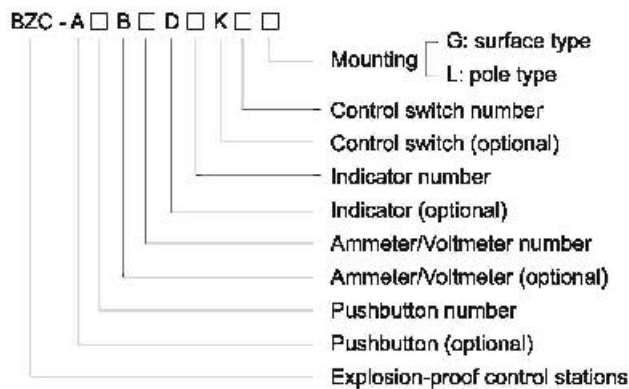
BZC - A □ B □ D □ K □ □

Mounting G: surface type
L: pole type

Control switch number

Control switch (optional)

Indicator number

Indicator (optional)

Ammeter/Voltmeter number

Ammeter/Voltmeter (optional)

Pushbutton number

Pushbutton (optional)

Explosion-proof control stations